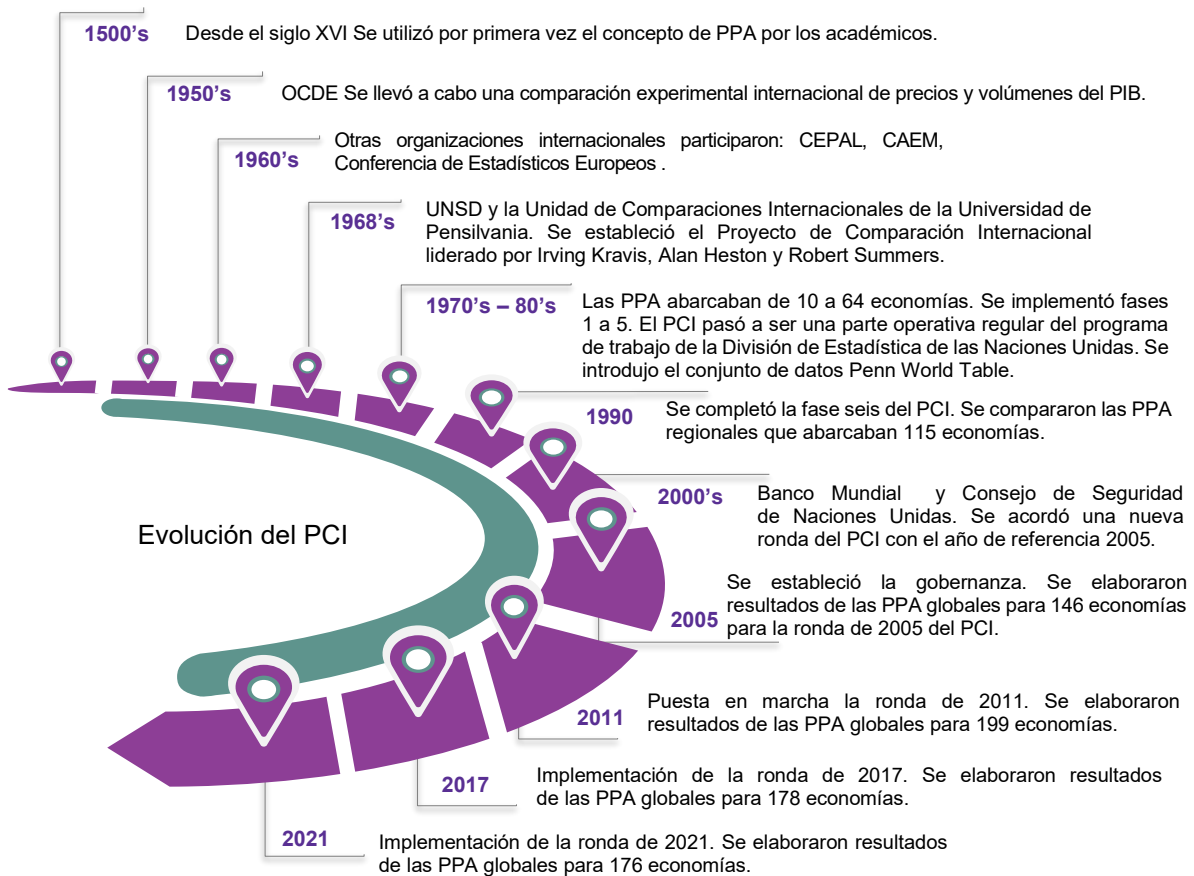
1500's Desde el siglo XVI Se utilizó por primera vez el concepto de PPA por los académicos.

1950's OCDE Se llevó a cabo una comparación experimental internacional de precios y volúmenes del PIB.

1960's Otras organizaciones internacionales participaron: CEPAL, CAEM, Conferencia de Estadísticos Europeos .

1968's UNSD y la Unidad de Comparaciones Internacionales de la Universidad de Pensilvania. Se estableció el Proyecto de Comparación Internacional liderado por Irving Kravis, Alan Heston y Robert Summers.

1970's – 80's Las PPA abarcaban de 10 a 64 economías. Se implementó fases 1 a 5. El PCI pasó a ser una parte operativa regular del programa de trabajo de la División de Estadística de las Naciones Unidas. Se introdujo el conjunto de datos Penn World Table.

1990 Se completó la fase seis del PCI. Se compararon las PPA regionales que abarcaban 115 economías.

2000's Banco Mundial y Consejo de Seguridad de Naciones Unidas. Se acordó una nueva ronda del PCI con el año de referencia 2005.

Evolución del PCI

2005 Se estableció la gobernanza. Se elaboraron resultados de las PPA globales para 146 economías para la ronda de 2005 del PCI.

2011 Puesta en marcha la ronda de 2011. Se elaboraron resultados de las PPA globales para 199 economías.

2017 Implementación de la ronda de 2017. Se elaboraron resultados de las PPA globales para 178 economías.

2021 Implementación de la ronda de 2021. Se elaboraron resultados de las PPA globales para 176 economías.